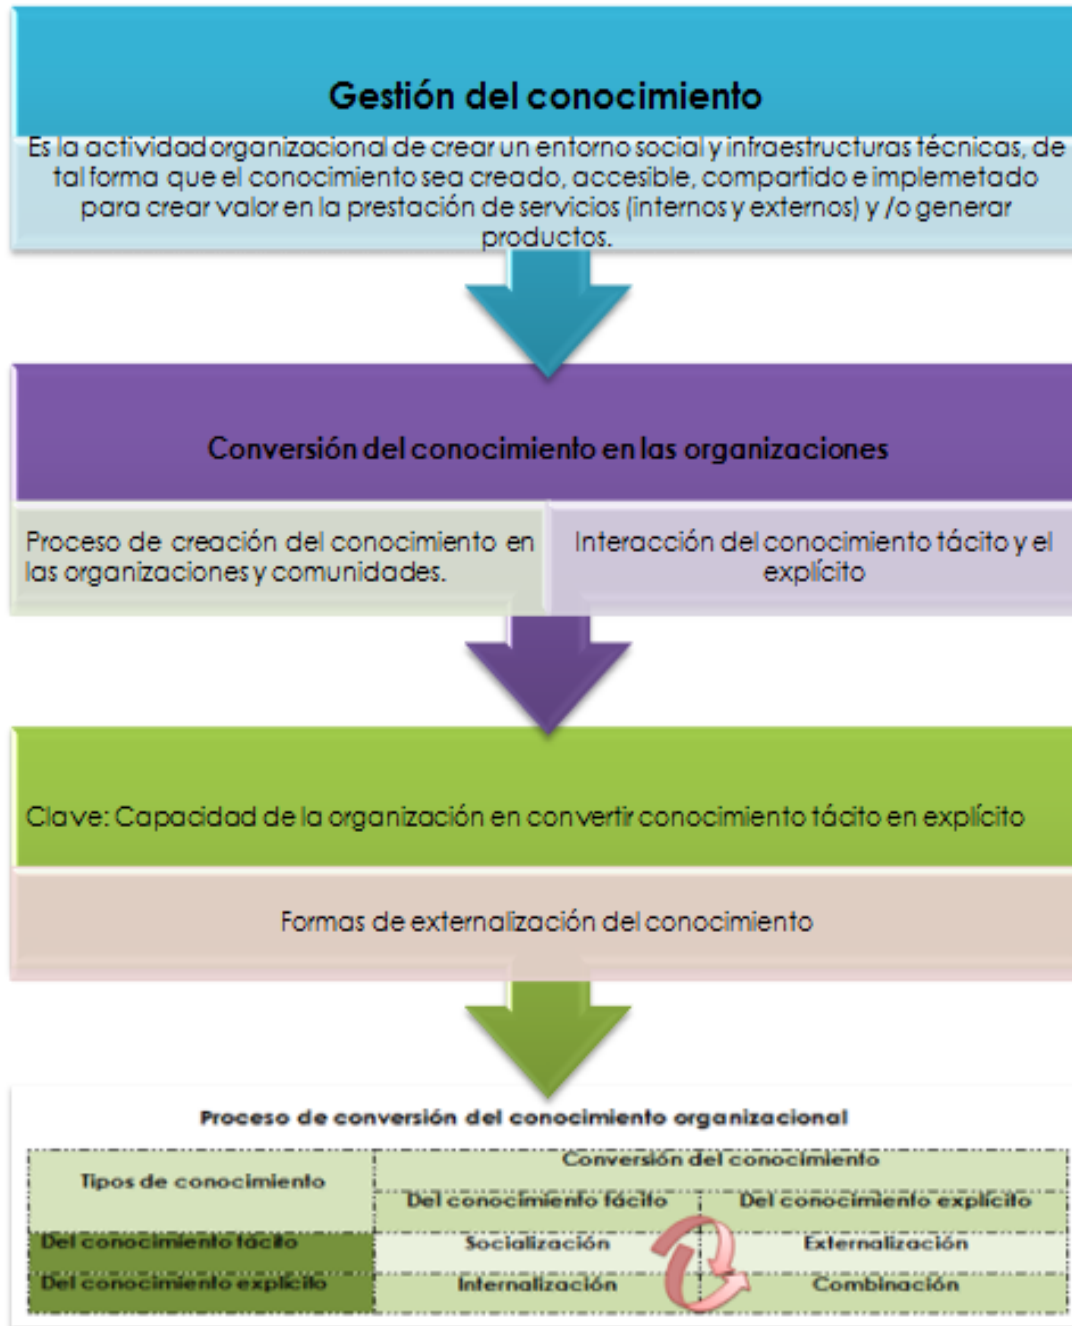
Gestión del conocimiento

Es la actividad organizacional de crear un entorno social y infraestructuras técnicas, de tal forma que el conocimiento sea creado, accesible, compartido e implemetado para crear valor en la prestación de servicios (internos y externos) y /o generar productos.

Conversión del conocimiento en las organizaciones

Proceso de creación del conocimiento en las organizaciones y comunidades.

Interacción del conocimiento tácito y el explícito

Clave: Capacidad de la organización en convertir conocimiento tácito en explícito

Formas de externalización del conocimiento

Proceso de conversión del conocimiento organizacional

| Tipos de conocimiento | Conversión del conocimiento | |
|---|---|---|
| | Del conocimiento tácito | Del conocimiento explícito |
| Del conocimiento tácito | Socialización | Externalización |
| Del conocimiento explícito | Internalización | Combinación |